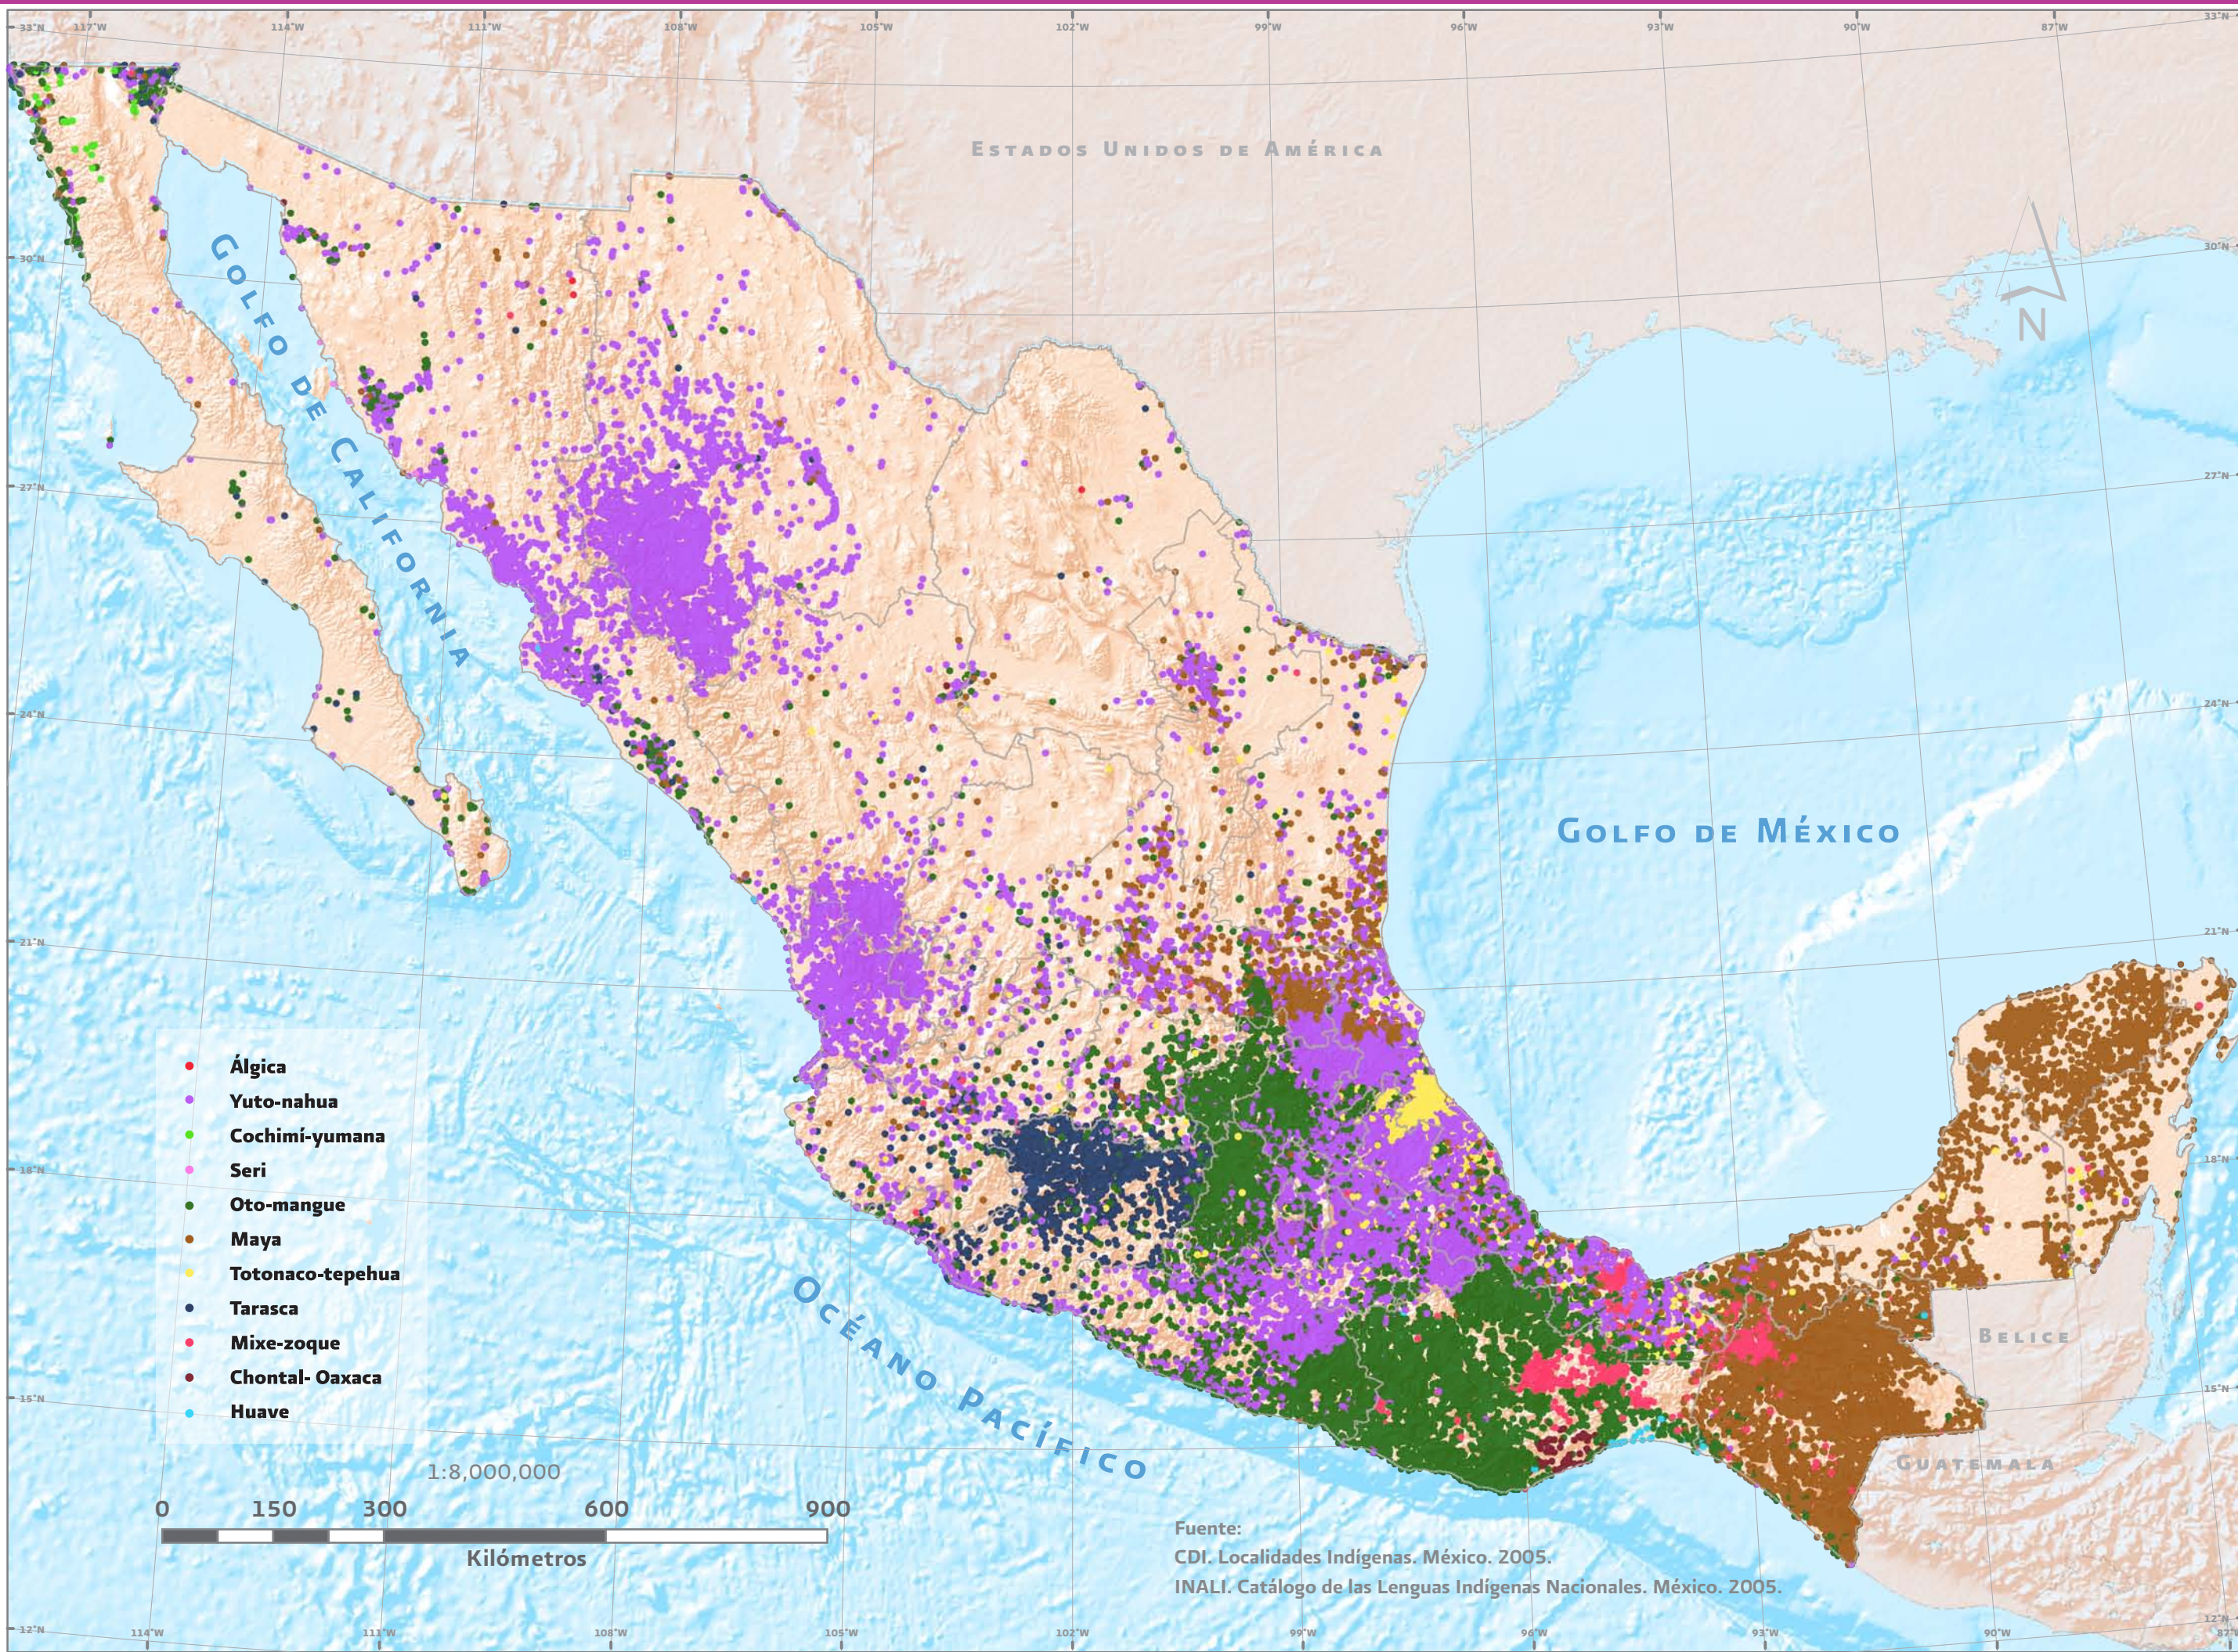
33°N 117°W 114°W 111°W 108°W 105°W 102°W 99°W 96°W 93°W 90°W 87°W 33°N

Estados Unidos de América

N

30°N 30°N

Golfo de California

27°N 27°N

24°N 24°N

Golfo de México

21°N 21°N

18°N 18°N

15°N 15°N

12°N 12°N

Álgica
Yuto-nahua
Cochimí-yumana
Seri
Oto-mangue
Maya
Totonaco-tepehua
Tarasca
Mixe-zoque
Chontal- Oaxaca
Huave

Océano Pacífico

Belice

Guatemala

1:8,000,000
0 150 300 600 900
Kilómetros

Fuente:
CDI. Localidades Indígenas. México. 2005.
INALI. Catálogo de las Lenguas Indígenas Nacionales. México. 2005.

114°W 111°W 108°W 105°W 102°W 99°W 96°W 93°W 90°W 87°W